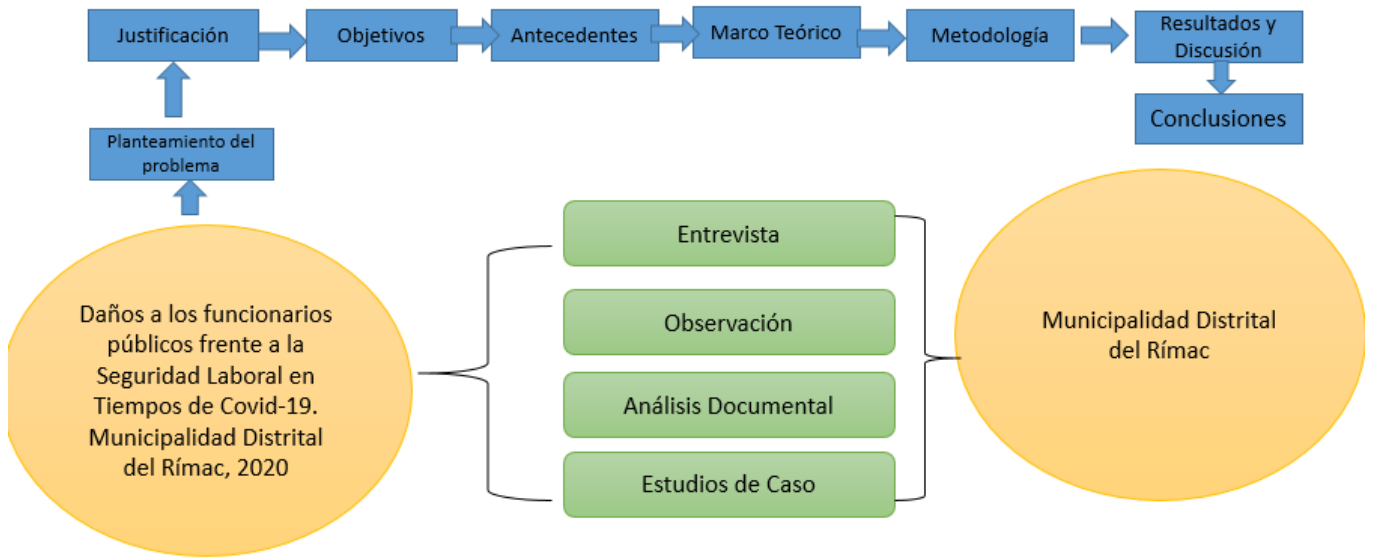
Planteamiento del problema

Justificación

Objetivos

Antecedentes

Marco Teórico

Metodología

Resultados y Discusión

Conclusiones

Daños a los funcionarios públicos frente a la Seguridad Laboral en Tiempos de Covid-19. Municipalidad Distrital del Rímac, 2020

Entrevista

Observación

Análisis Documental

Estudios de Caso

Municipalidad Distrital del Rímac